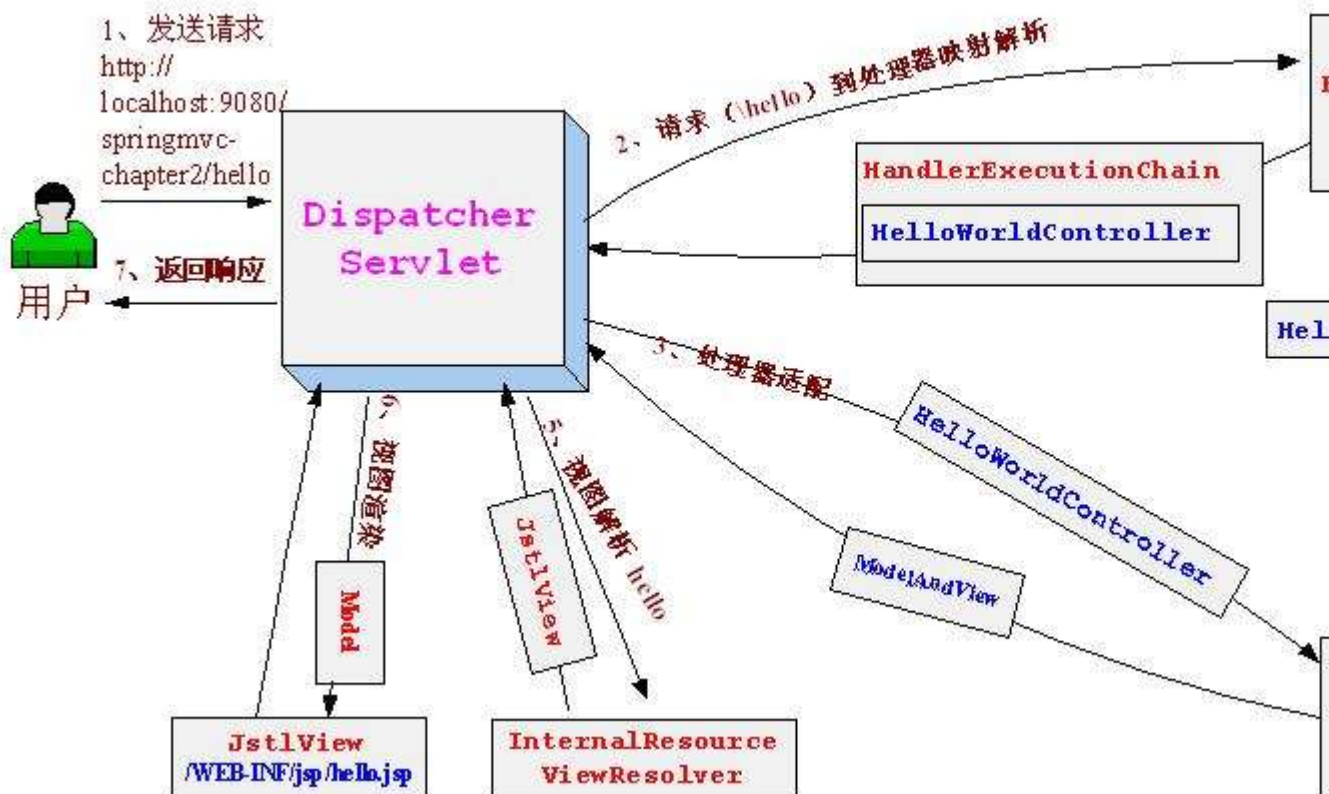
1、发送请求
http://localhost:9080/springmvc-chapter2/hello

Dispatcher Servlet

用户

7、返回响应

2、请求（\hello）到处理器映射解析

HandlerExecutionChain

HelloWorldController

Hel

3、处理器适配

HelloWorldController

ModelAndView

6、视图渲染

Model

5、视图解析 hello

JstlView

JstlView
/WEB-INF/jsp/hello.jsp

InternalResource
ViewResolver